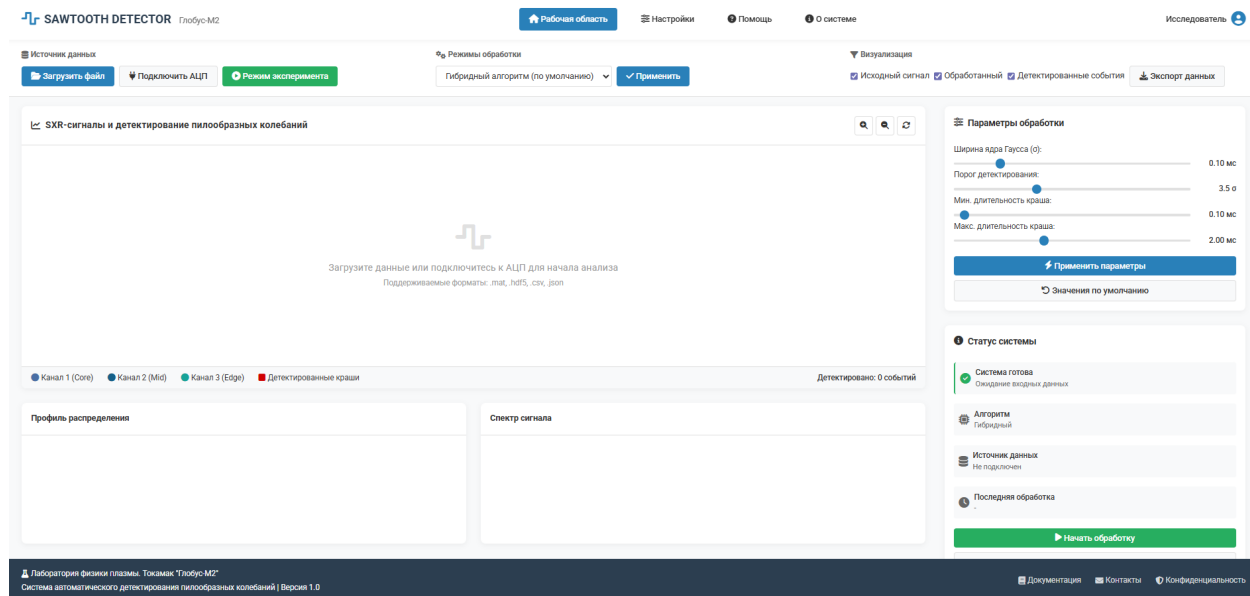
SAWTOOTH DETECTOR Глобус-М2

Рабочая область
Настройки
Помощь
О системе
Исследователь

Источник данных
Загрузить файл
Подключить АЦП
Режим эксперимента

Режимы обработки
Гибридный алгоритм (по умолчанию)
Применить

Визуализация
Исходный сигнал
Обработанный
Детектированные события
Экспорт данных

SXR-сигналы и детектирование пилообразных колебаний

Загрузите данные или подключитесь к АЦП для начала анализа
Поддерживаемые форматы: .mat, .hdf5, .csv, .json

Канал 1 (Core)
Канал 2 (Mid)
Канал 3 (Edge)
Детектированные краши
Детектировано: 0 событий

Параметры обработки
Ширина ядра Гаусса (σ):
0.10 мс
Порог детектирования:
3.5 σ
Мин. длительность краша:
0.10 мс
Макс. длительность краша:
2.00 мс
Применить параметры
Значения по умолчанию

Статус системы
Система готова
Ожидание входных данных
Алгоритм
Гибридный
Источник данных
Не подключен
Последняя обработка
-
Начать обработку

Профиль распределения

Спектр сигнала

Лаборатория физики плазмы. Токамак "Глобус-М2"
Система автоматического детектирования пилообразных колебаний | Версия 1.0

Документация
Контакты
Конфиденциальность